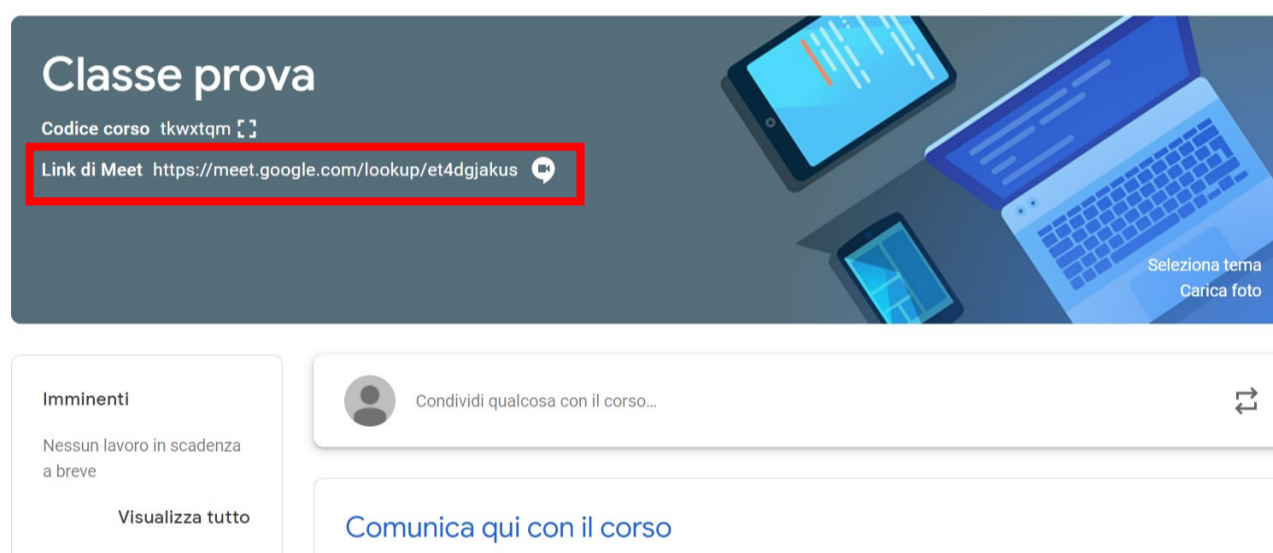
Classe prova

Codice corso tkwxtqm

Link di Meet https://meet.google.com/lookup/et4dgjakus

Seleziona tema
Carica foto

Imminenti

Nessun lavoro in scadenza a breve

Visualizza tutto

Condividi qualcosa con il corso...

Comunica qui con il corso